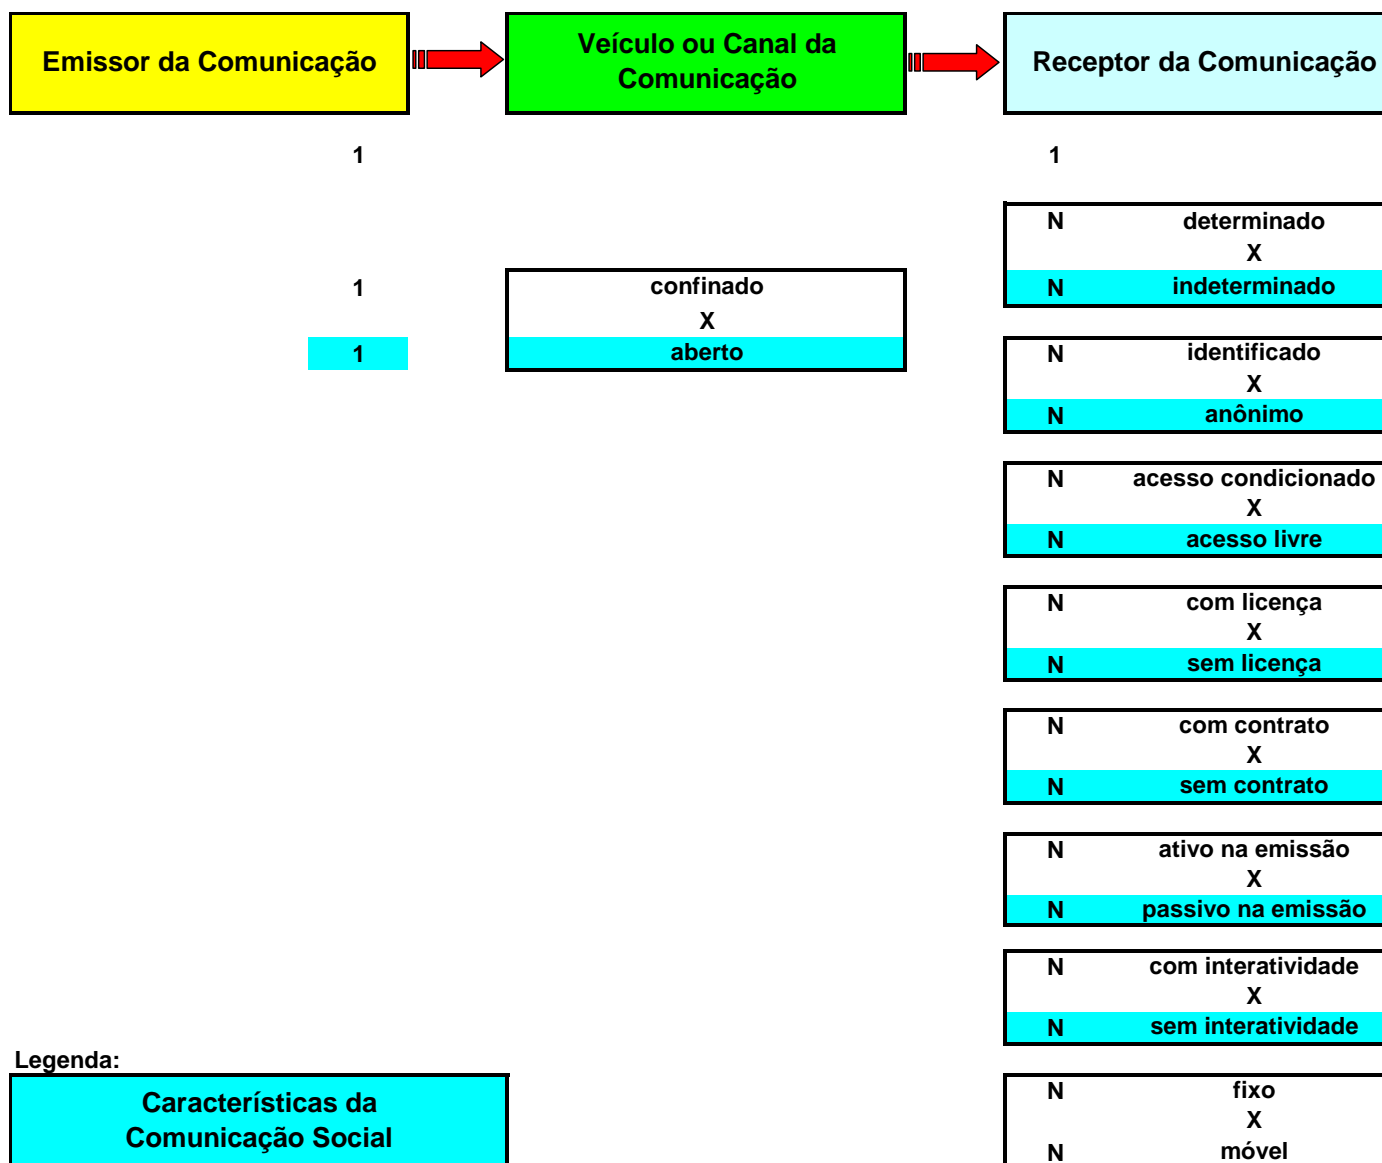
Emissor da Comunicação

Veículo ou Canal da Comunicação

Receptor da Comunicação

1

1

N determinado
X
N indeterminado

1

confinado
X
aberto

1

N identificado
X
N anônimo

N acesso condicionado
X
N acesso livre

N com licença
X
N sem licença

N com contrato
X
N sem contrato

N ativo na emissão
X
N passivo na emissão

N com interatividade
X
N sem interatividade

Legenda:

Características da Comunicação Social

N fixo
X
N móvel